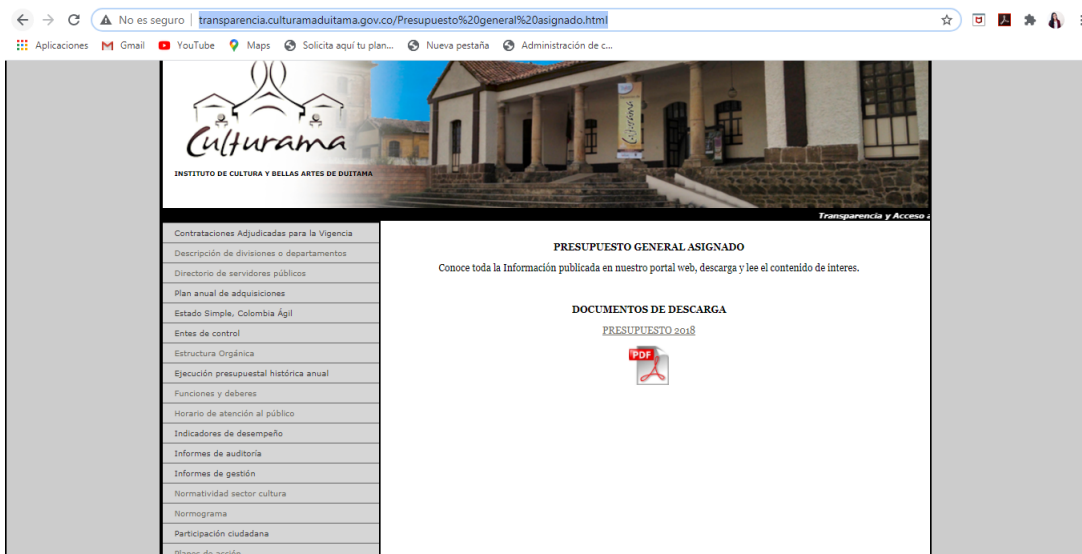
No es seguro | transparencia.culturamaduitama.gov.co/Presupuesto%20general%20asignado.html

Aplicaciones Gmail YouTube Maps Solicita aquí tu plan... Nueva pestaña Administración de c...

Culturama
INSTITUTO DE CULTURA Y BELLAS ARTES DE DUITAMA

Transparencia y Acceso a

Contrataciones Adjudicadas para la Vigencia
Descripción de divisiones o departamentos
Directorio de servidores públicos
Plan anual de adquisiciones
Estado Simple, Colombia Ágil
Entes de control
Estructura Orgánica
Ejecución presupuestal histórica anual
Funciones y deberes
Horario de atención al público
Indicadores de desempeño
Informes de auditoría
Informes de gestión
Normatividad sector cultura
Normograma
Participación ciudadana
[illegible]

PRESUPUESTO GENERAL ASIGNADO
Conoce toda la Información publicada en nuestro portal web, descarga y lee el contenido de interes.

DOCUMENTOS DE DESCARGA
PRESUPUESTO 2018
PDF